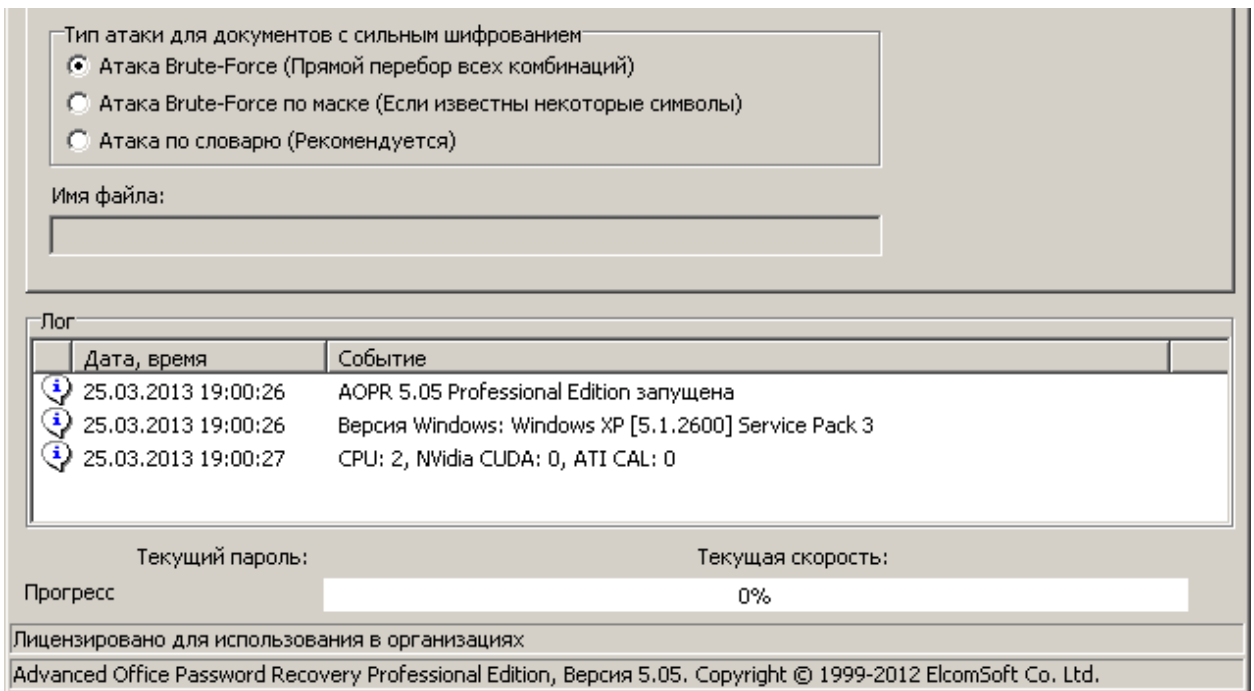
Тип атаки для документов с сильным шифрованием
Атака Brute-Force (Прямой перебор всех комбинаций)
Атака Brute-Force по маске (Если известны некоторые символы)
Атака по словарю (Рекомендуется)

Имя файла:

Лог

| | Дата, время | Событие |
|---|---|---|
| | 25.03.2013 19:00:26 | AOPR 5.05 Professional Edition запущена |
| | 25.03.2013 19:00:26 | Версия Windows: Windows XP [5.1.2600] Service Pack 3 |
| | 25.03.2013 19:00:27 | CPU: 2, NVidia CUDA: 0, ATI CAL: 0 |

Текущий пароль:
Текущая скорость:
Прогресс
0%

Лицензировано для использования в организациях

Advanced Office Password Recovery Professional Edition, Версия 5.05. Copyright © 1999-2012 ElcomSoft Co. Ltd.